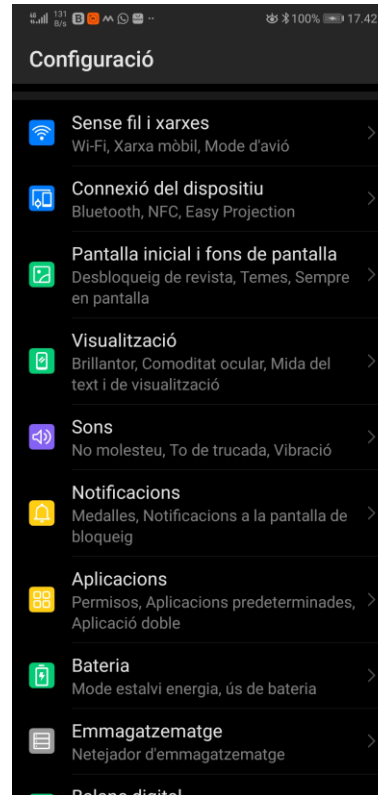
131 B/s 100% 17.42

Configuració

Sense fil i xarxes
Wi-Fi, Xarxa mòbil, Mode d'avió

Connexió del dispositiu
Bluetooth, NFC, Easy Projection

Pantalla inicial i fons de pantalla
Desbloqueig de revista, Temes, Sempre en pantalla

Visualització
Brillantor, Comoditat ocular, Mida del text i de visualització

Sons
No molesteu, To de trucada, Vibració

Notificacions
Medalles, Notificacions a la pantalla de bloqueig

Aplicacions
Permisos, Aplicacions predeterminades, Aplicació doble

Bateria
Mode estalvi energia, ús de bateria

Emmagatzematge
Netejador d'emmagatzematge

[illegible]